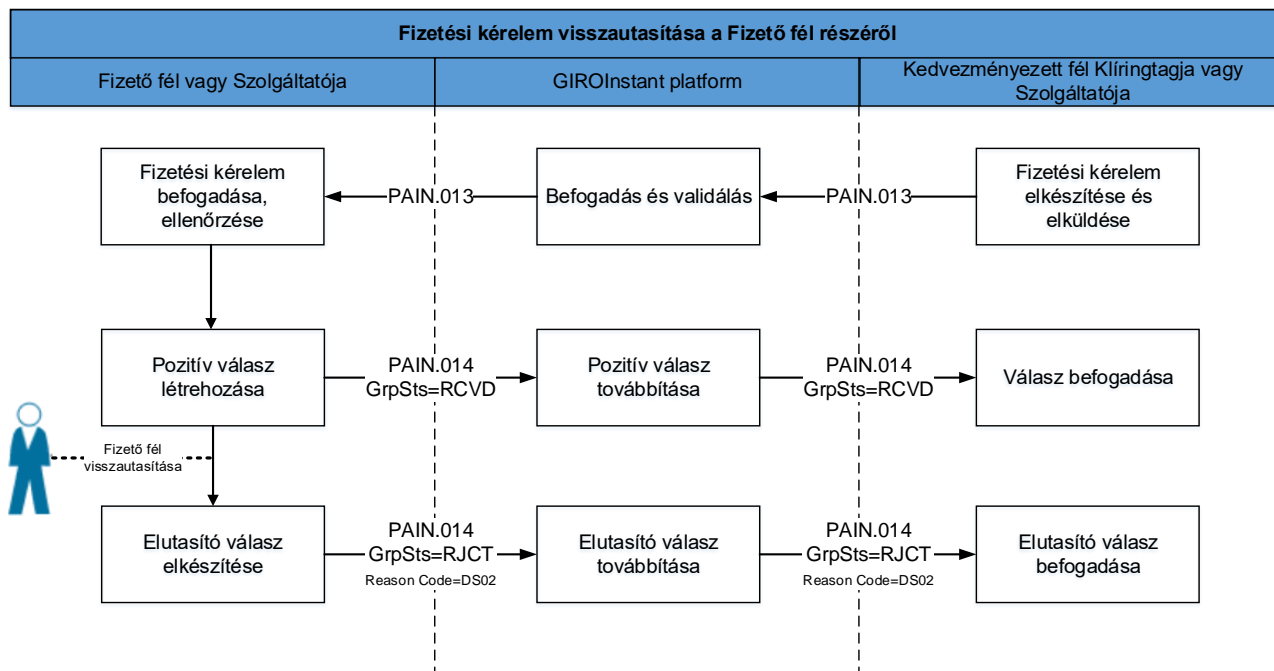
Fizetési kérelem visszautasítása a Fizető fél részéről

Fizető fél vagy Szolgáltatója

GIROInstant platform

Kedvezményezett fél Klíringtagja vagy Szolgáltatója

Fizetési kérelem befogadása, ellenőrzése

PAIN.013

Befogadás és validálás

PAIN.013

Fizetési kérelem elkészítése és elküldése

Pozitív válasz létrehozása

PAIN.014 GrpSts=RCVD

Pozitív válasz továbbítása

PAIN.014 GrpSts=RCVD

Válasz befogadása

Fizető fél visszautasítása

Elutasító válasz elkészítése

PAIN.014 GrpSts=RJCT Reason Code=DS02

Elutasító válasz továbbítása

PAIN.014 GrpSts=RJCT Reason Code=DS02

Elutasító válasz befogadása